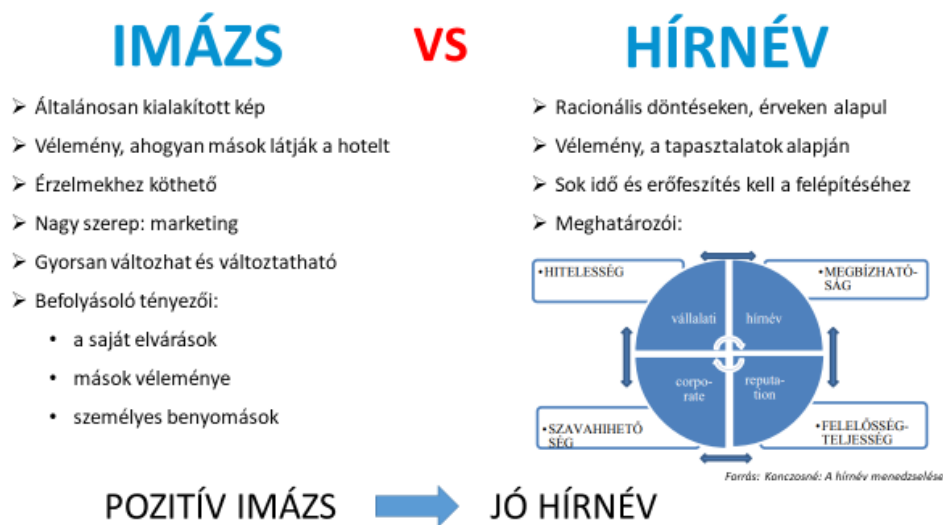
IMÁZS VS HÍRNÉV

Általánosan kialakított kép
Vélemény, ahogyan mások látják a hotelt
Érzelmekhez köthető
Nagy szerep: marketing
Gyorsan változhat és változtatható
Befolyásoló tényezői:
• a saját elvárások
• mások véleménye
• személyes benyomások

Racionális döntéseken, érveken alapul
Vélemény, a tapasztalatok alapján
Sok idő és erőfeszítés kell a felépítéséhez
Meghatározói:

•HITELESSÉG
•MEGBÍZHATÓSÁG
vállalati
hírnév
corporate
reputation
•SZAVAHIHETŐSÉG
•FELELŐSSÉGTELJESSÉG

Forrás: Konczosné: A hírnév menedzselése

POZITÍV IMÁZS JÓ HÍRNÉV